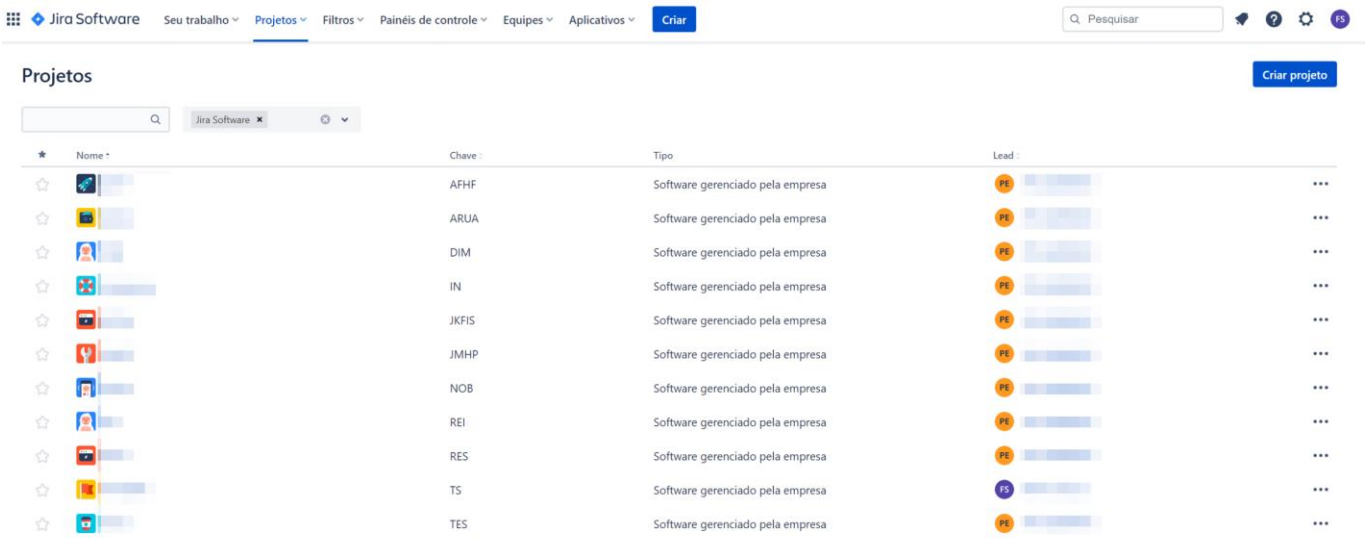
Jira Software Seu trabalho Projetos Filtros Painéis de controle Equipes Aplicativos Criar

Pesquisar

FS

Projetos

Criar projeto

Jira Software

| Nome | Chave | Tipo | Lead |
|---|---|---|---|
| | AFHF | Software gerenciado pela empresa | PE |
| | ARUA | Software gerenciado pela empresa | PE |
| | DIM | Software gerenciado pela empresa | PE |
| | IN | Software gerenciado pela empresa | PE |
| | JKFIS | Software gerenciado pela empresa | PE |
| | JMHP | Software gerenciado pela empresa | PE |
| | NOB | Software gerenciado pela empresa | PE |
| | REI | Software gerenciado pela empresa | PE |
| | RES | Software gerenciado pela empresa | PE |
| | TS | Software gerenciado pela empresa | FS |
| | TES | Software gerenciado pela empresa | PE |